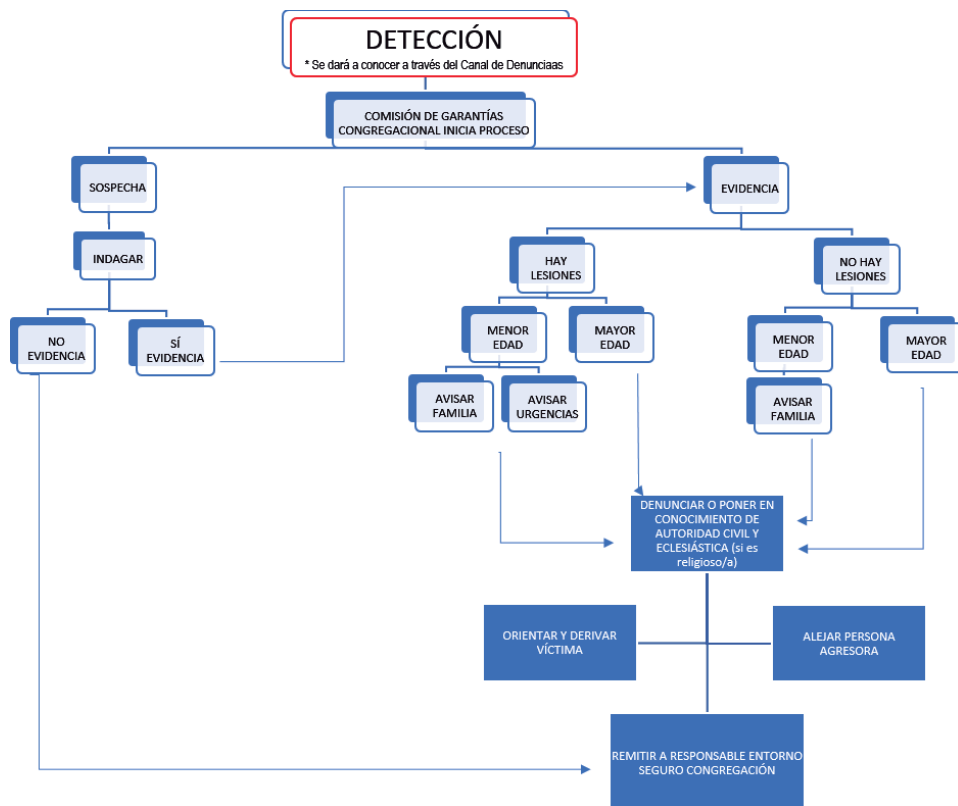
DETECCIÓN
* Se dará a conocer a través del Canal de Denunciaas

COMISIÓN DE GARANTÍAS CONGREGACIONAL INICIA PROCESO

SOSPECHA

INDAGAR

NO EVIDENCIA

SÍ EVIDENCIA

EVIDENCIA

HAY LESIONES

MENOR EDAD

MAYOR EDAD

AVISAR FAMILIA

AVISAR URGENCIAS

NO HAY LESIONES

MENOR EDAD

MAYOR EDAD

AVISAR FAMILIA

DENUNCIAR O PONER EN CONOCIMIENTO DE AUTORIDAD CIVIL Y ECLESIÁSTICA (si es religioso/a)

ORIENTAR Y DERIVAR VÍCTIMA

ALEJAR PERSONA AGRESORA

REMITIR A RESPONSABLE ENTORNO SEGURO CONGREGACIÓN